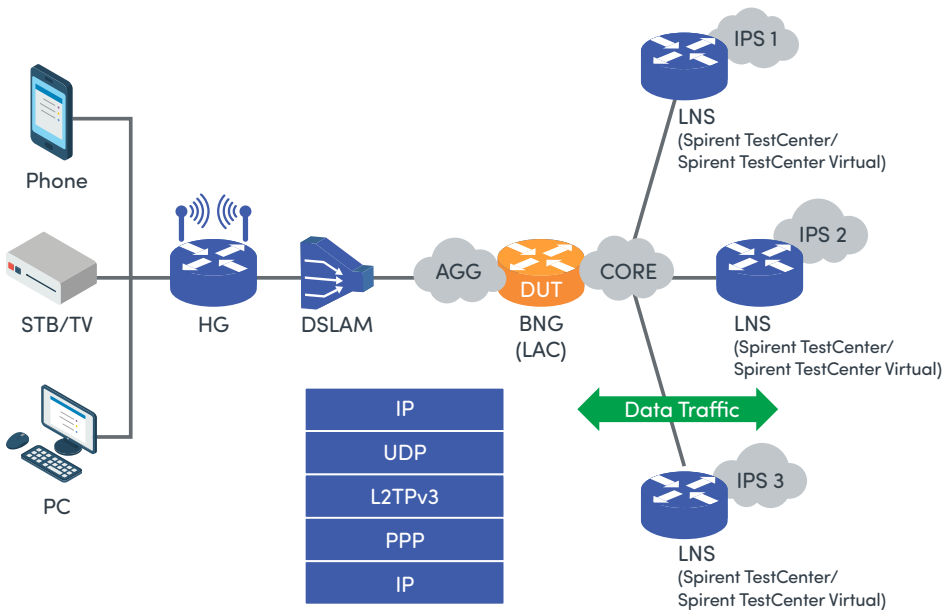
IPS 1

LNS
(Spirent TestCenter/
Spirent TestCenter Virtual)

Phone

IPS 2

AGG

DUT

CORE

STB/TV

HG

DSLAM

BNG
(LAC)

LNS
(Spirent TestCenter/
Spirent TestCenter Virtual)

Data Traffic

| IP |
|---|
| UDP |
| L2TPv3 |
| PPP |
| IP |

IPS 3

PC

LNS
(Spirent TestCenter/
Spirent TestCenter Virtual)